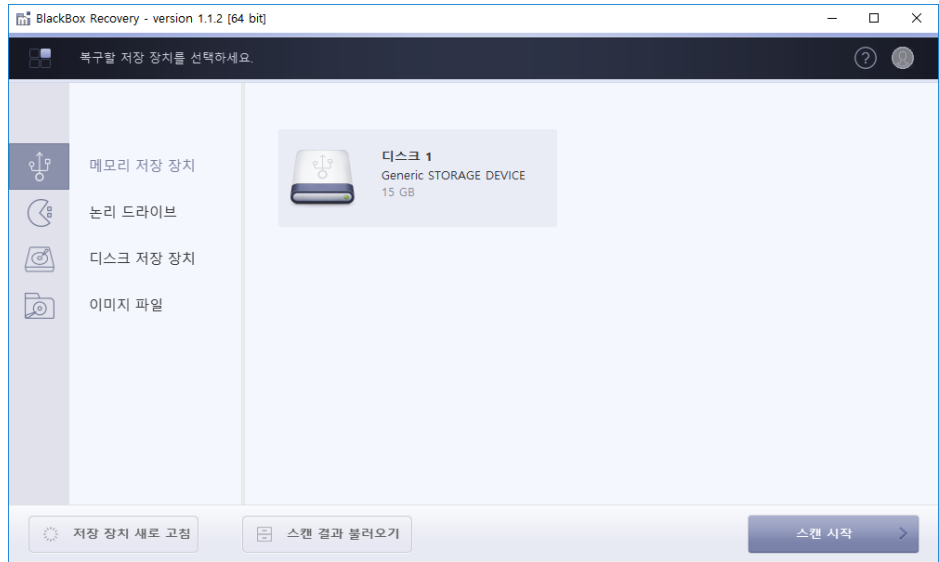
BlackBox Recovery - version 1.1.2 [64 bit]

복구할 저장 장치를 선택하세요.

메모리 저장 장치
논리 드라이브
디스크 저장 장치
이미지 파일

디스크 1
Generic STORAGE DEVICE
15 GB

저장 장치 새로 고침
스캔 결과 불러오기
스캔 시작